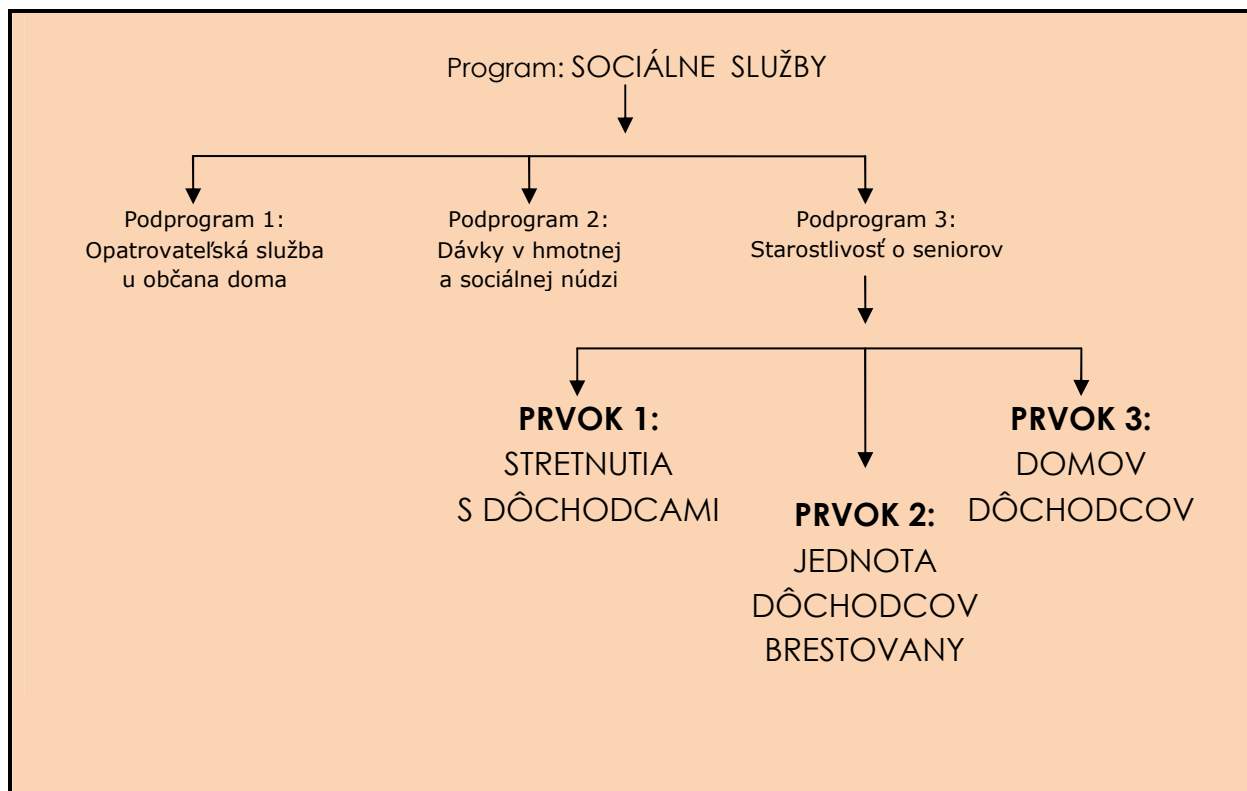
Program: SOCIÁLNE SLUŽBY

Podprogram 1: Opatrovateľská služba u občana doma

Podprogram 2: Dávky v hmotnej a sociálnej núdzi

Podprogram 3: Starostlivosť o seniorov

**PRVOK 1:** STRETNUTIA S DÔCHODCAMI

**PRVOK 2:** JEDNOTA DÔCHODCOV BRESTOVANY

**PRVOK 3:** DOMOV DÔCHODCOV